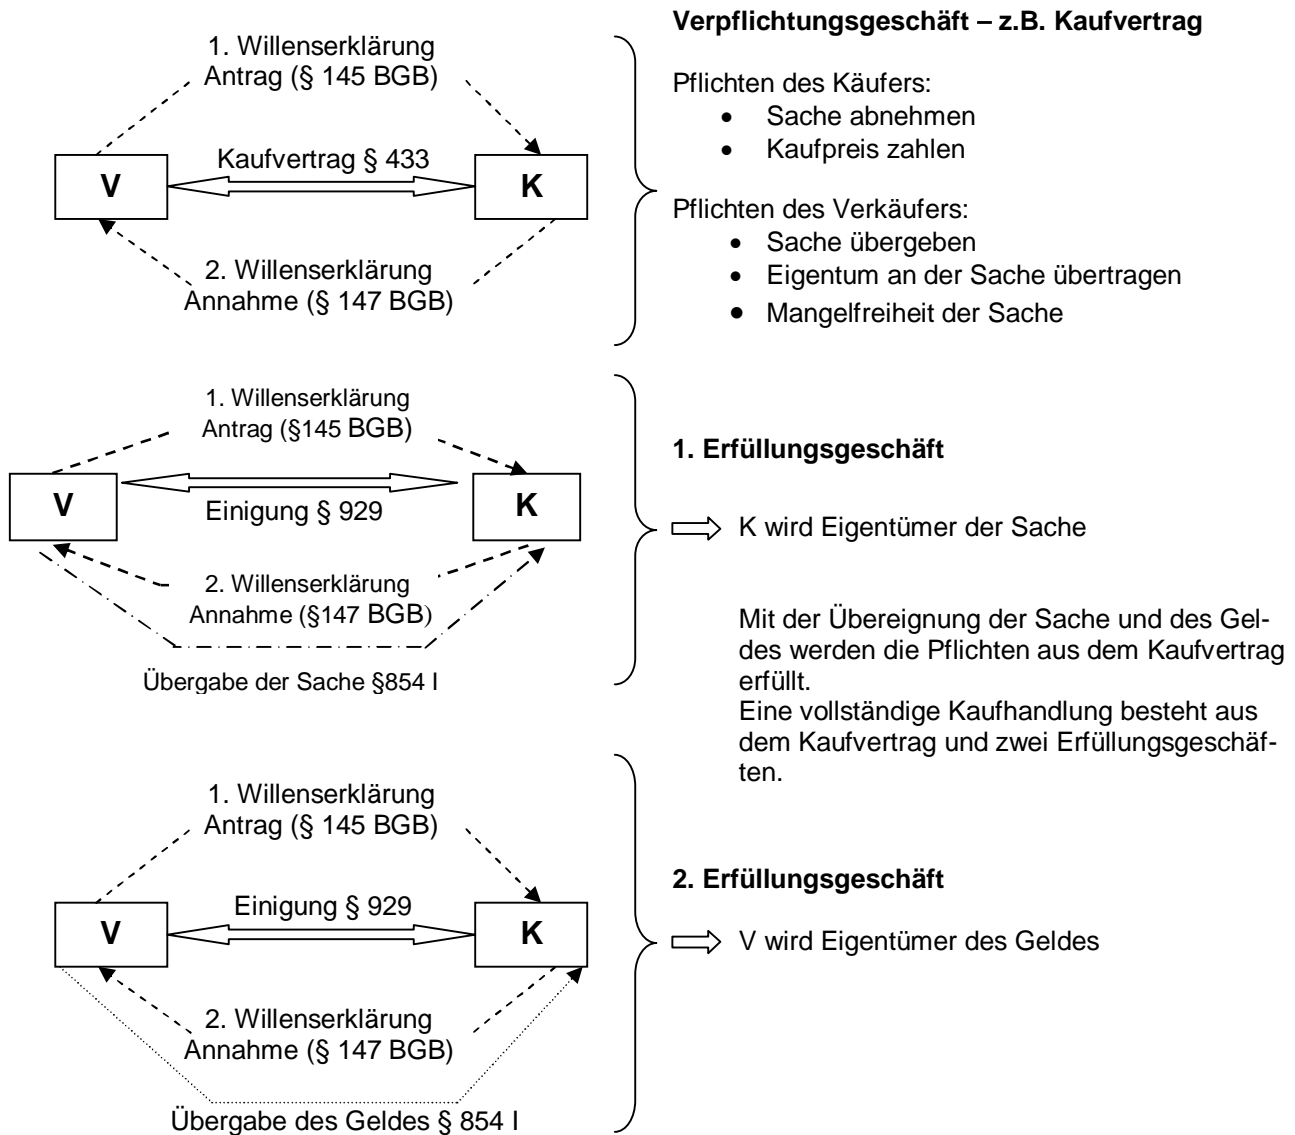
1. Willenserklärung
Antrag (§ 145 BGB)

V

Kaufvertrag § 433

K

2. Willenserklärung
Annahme (§ 147 BGB)

**Verpflichtungsgeschäft – z.B. Kaufvertrag**

Pflichten des Käufers:
- Sache abnehmen
- Kaufpreis zahlen

Pflichten des Verkäufers:
- Sache übergeben
- Eigentum an der Sache übertragen
- Mangelfreiheit der Sache

1. Willenserklärung
Antrag (§145 BGB)

V

Einigung § 929

K

2. Willenserklärung
Annahme (§147 BGB)

Übergabe der Sache §854 I

**1. Erfüllungsgeschäft**

K wird Eigentümer der Sache

Mit der Übereignung der Sache und des Geldes werden die Pflichten aus dem Kaufvertrag erfüllt.
Eine vollständige Kaufhandlung besteht aus dem Kaufvertrag und zwei Erfüllungsgeschäften.

1. Willenserklärung
Antrag (§ 145 BGB)

V

Einigung § 929

K

2. Willenserklärung
Annahme (§ 147 BGB)

Übergabe des Geldes § 854 I

**2. Erfüllungsgeschäft**

V wird Eigentümer des Geldes